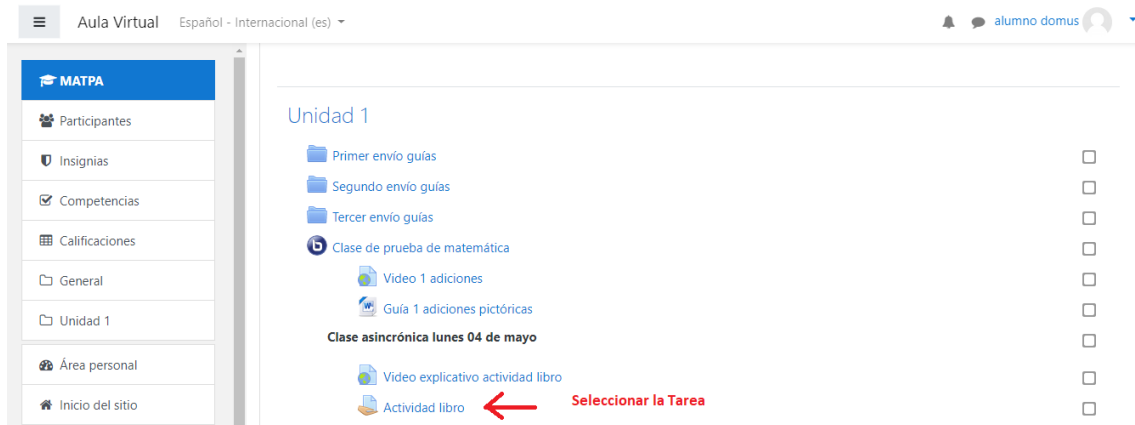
Aula Virtual Español - Internacional (es)

alumno domus

MATPA

Participantes

Insignias

Competencias

Calificaciones

General

Unidad 1

Área personal

Inicio del sitio

Unidad 1

Primer envío guías

Segundo envío guías

Tercer envío guías

Clase de prueba de matemática

Video 1 adiciones

Guía 1 adiciones pictóricas

Clase asincrónica lunes 04 de mayo

Video explicativo actividad libro

Actividad libro

Seleccionar la Tarea